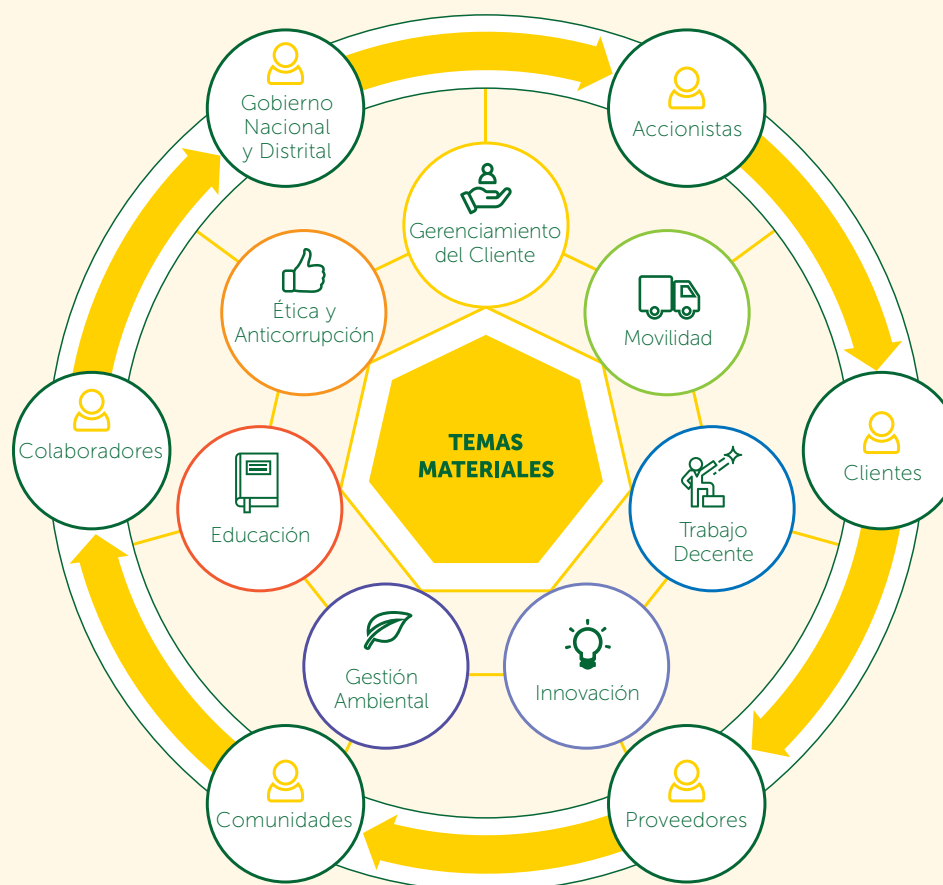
Gobierno Nacional y Distrital

Accionistas

Gerenciamiento del Cliente

Ética y Anticorrupción

Movilidad

TEMAS MATERIALES

Colaboradores

Clientes

Educación

Trabajo Decente

Gestión Ambiental

Innovación

Comunidades

Proveedores